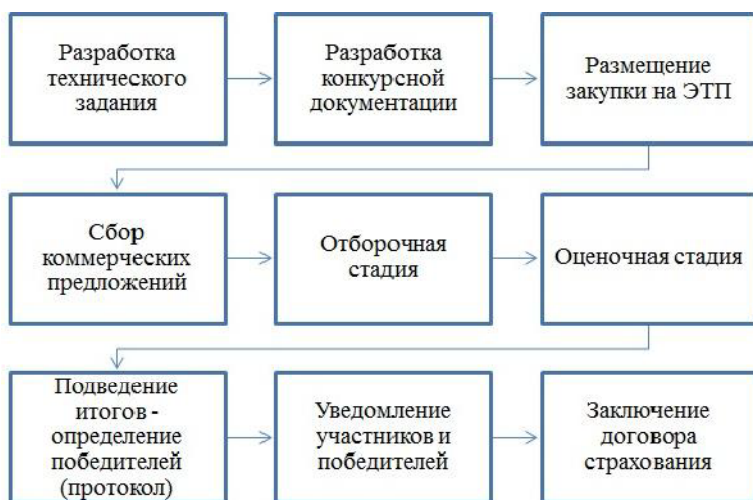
Разработка технического задания

Разработка конкурсной документации

Размещение закупки на ЭТП

Сбор коммерческих предложений

Отборочная стадия

Оценочная стадия

Подведение итогов - определение победителей (протокол)

Уведомление участников и победителей

Заключение договора страхования